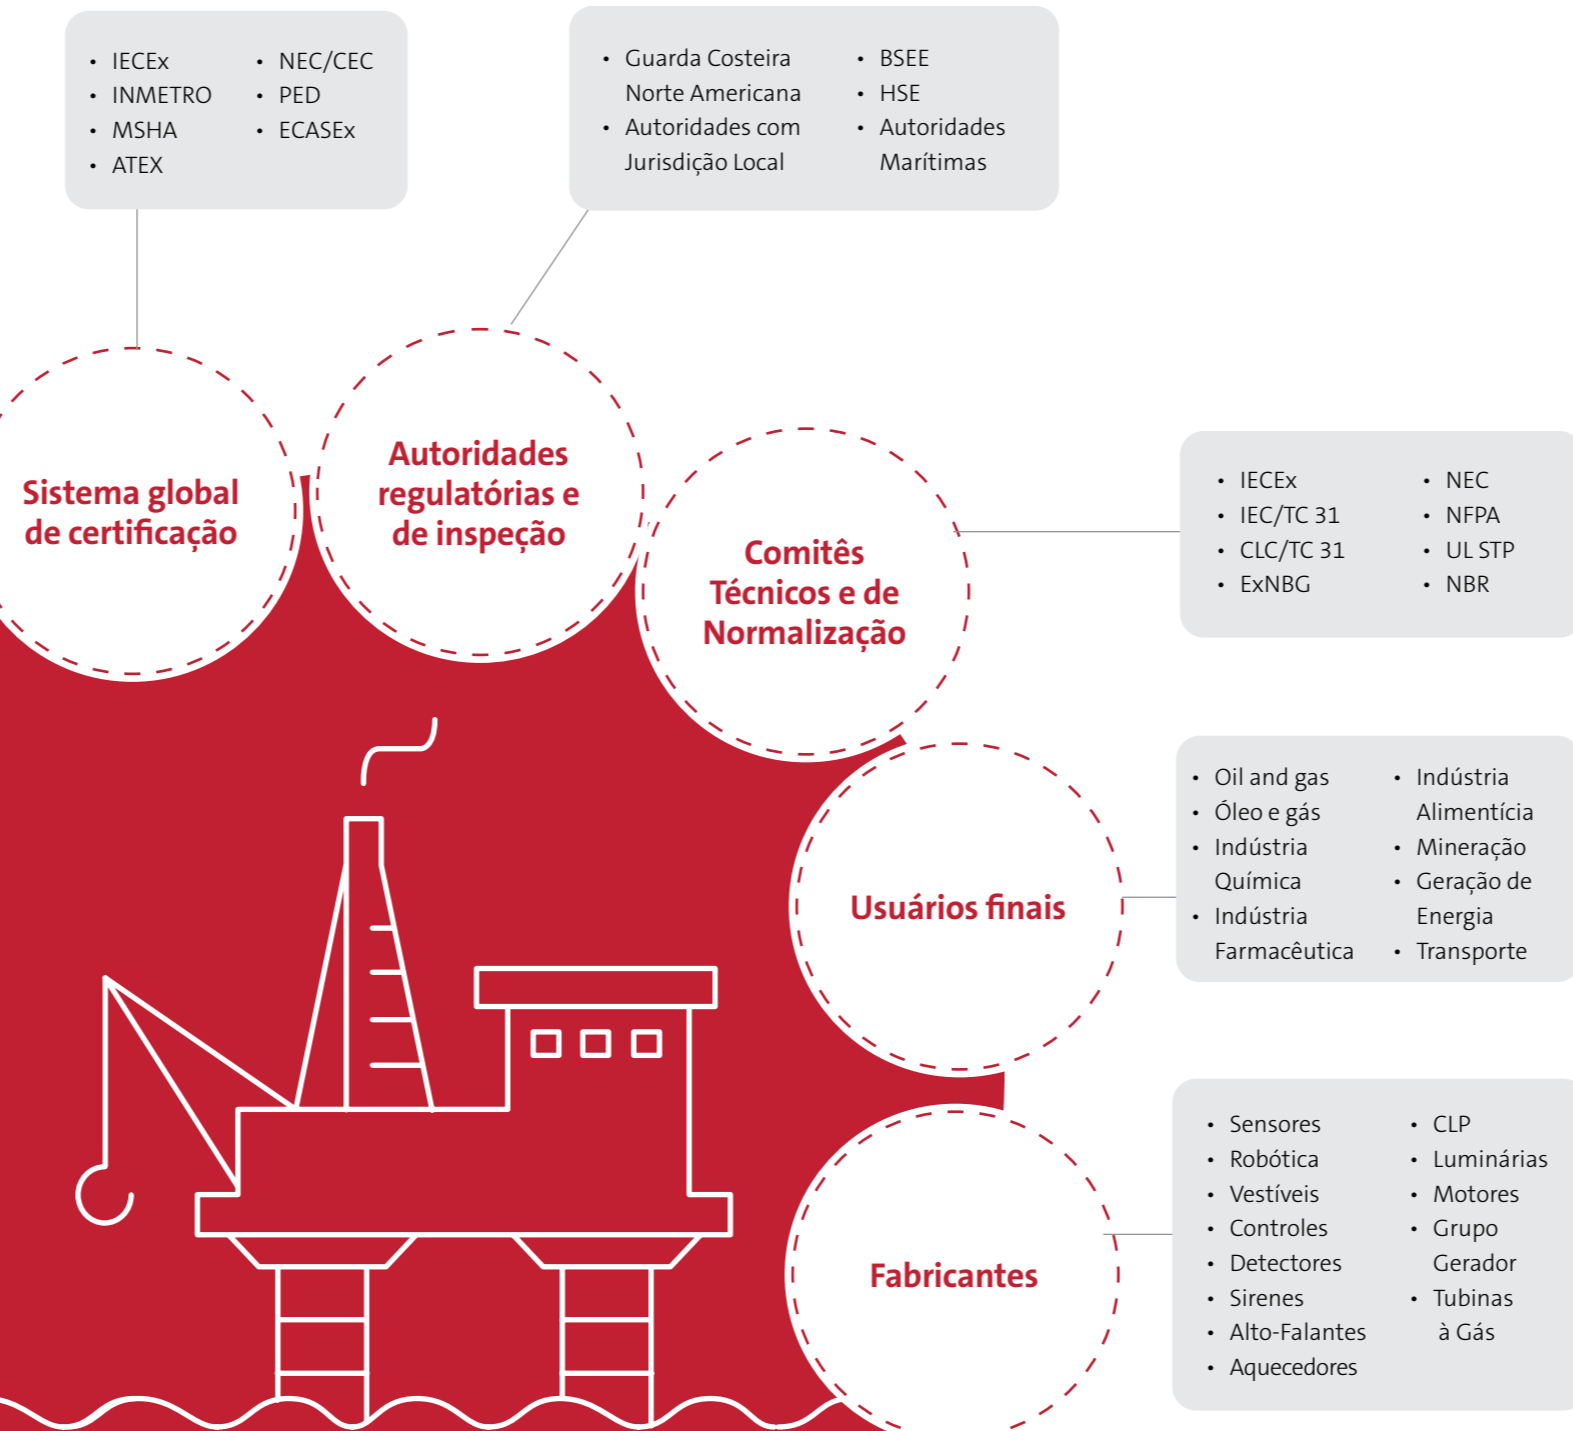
- IECEx
- INMETRO
- MSHA
- ATEX
- NEC/CEC
- PED
- ECASEx

- Guarda Costeira Norte Americana
- Autoridades com Jurisdição Local
- BSEE
- HSE
- Autoridades Marítimas

Sistema global de certificação

Autoridades regulatórias e de inspeção

Comitês Técnicos e de Normalização

- IECEx
- IEC/TC 31
- CLC/TC 31
- ExNBG
- NEC
- NFPA
- UL STP
- NBR

Usuários finais

- Oil and gas
- Óleo e gás
- Indústria Química
- Indústria Farmacêutica
- Indústria Alimentícia
- Mineração
- Geração de Energia
- Transporte

Fabricantes

- Sensores
- Robótica
- Vestíveis
- Controles
- Detectores
- Sirenes
- Alto-Falantes
- Aquecedores
- CLP
- Luminárias
- Motores
- Grupo Gerador
- Tubinas à Gás